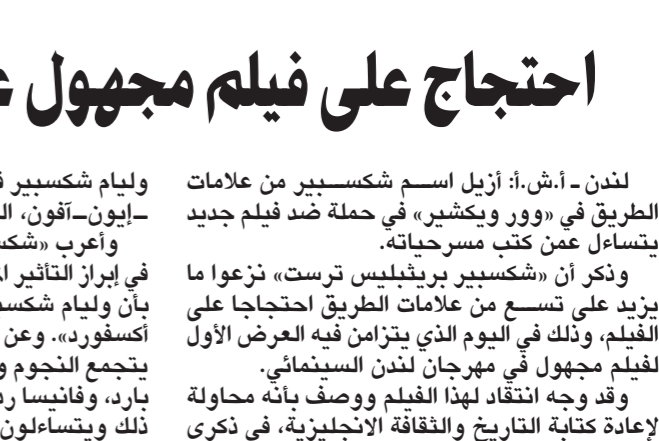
احتجاج على فيلم مجهول ع

لندن ـ أ.ش.أ: أزيل اسم شكسبير من علامات الطريق في «وور ويكشير» في حملة ضد فيلم جديد يتساءل عمن كتب مسرحياته.

وذكر أن «شكسبير بريثبليس ترست» نزعوا ما يزيد على تسع من علامات الطريق احتجاجا على الفيلم، وذلك في اليوم الذي يتزامن فيه العرض الأول لفيلم مجهول في مهرجان لندن السينمائي.

وقد وجه انتقاد لهذا الفيلم ووصف بأنه محاولة لإعادة كتابة التاريخ والثقافة الانجليزية، في ذكرى

وليام شكسبير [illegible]
ـإيون ـآفون، ال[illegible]
وأعرب «شكس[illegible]
في إبراز التأثير ا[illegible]
بأن وليام شكس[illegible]
أكسفورد». وعن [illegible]
يتجمع النجوم و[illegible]
بارد، وفانيسا ر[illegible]
ذلك ويتساءلون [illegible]